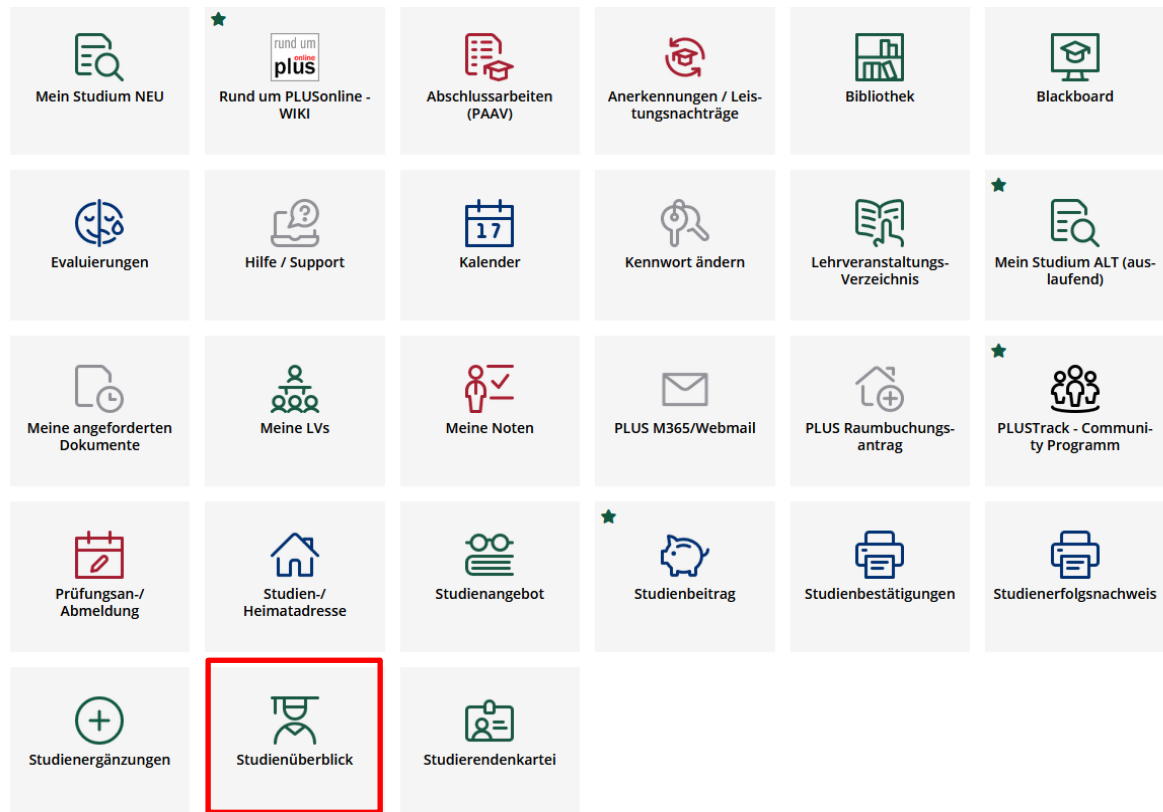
Mein Studium NEU

rund um plus online
Rund um PLUSonline - WIKI

Abschlussarbeiten (PAAV)

Anerkennungen / Leistungsnachträge

Bibliothek

Blackboard

Evaluierungen

Hilfe / Support

17
Kalender

Kennwort ändern

Lehrveranstaltungs-Verzeichnis

Mein Studium ALT (auslaufend)

Meine angeforderten Dokumente

Meine LVs

Meine Noten

PLUS M365/Webmail

PLUS Raumbuchungsantrag

PLUSTrack - Community Programm

Prüfungsan-/Abmeldung

Studien-/Heimatadresse

Studienangebot

Studienbeitrag

Studienbestätigungen

Studienerfolgsnachweis

Studienergänzungen

Studienüberblick

Studierendenkartei